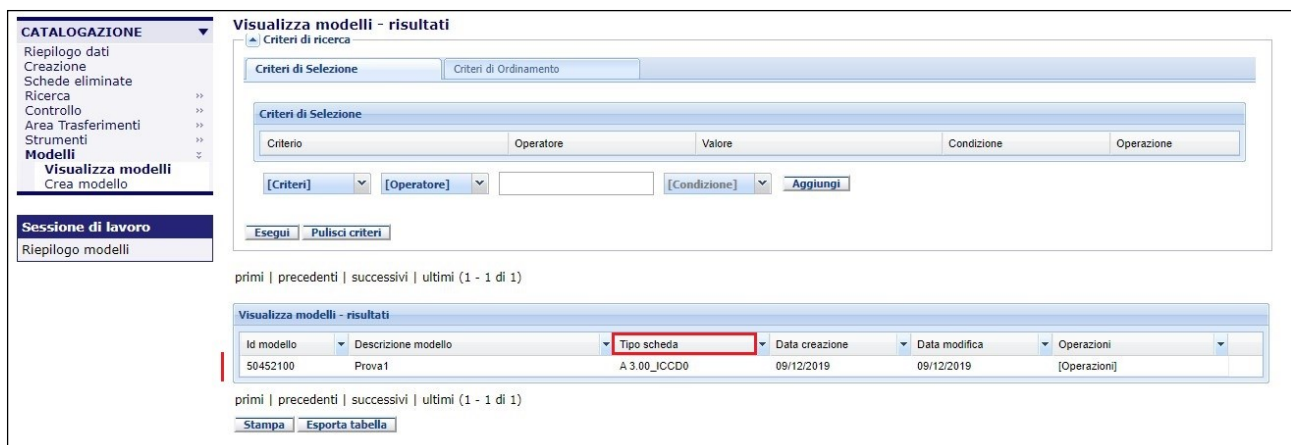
CATALOGAZIONE
Riepilogo dati
Creazione
Schede eliminate
Ricerca
Controllo
Area Trasferimenti
Strumenti
Modelli
Visualizza modelli
Crea modello

Sessione di lavoro
Riepilogo modelli

Visualizza modelli - risultati

Criteri di ricerca

Criteri di Selezione | Criteri di Ordinamento

Criteri di Selezione

| Criterio | Operatore | Valore | Condizione | Operazione |
|---|---|---|---|---|

[Criteri] [Operatore] [Condizione] Aggiungi

Esegui Pulisci criteri

primi | precedenti | successivi | ultimi (1 - 1 di 1)

Visualizza modelli - risultati

| Id modello | Descrizione modello | Tipo scheda | Data creazione | Data modifica | Operazioni |
|---|---|---|---|---|---|
| 50452100 | Prova1 | A 3.00_ICCD0 | 09/12/2019 | 09/12/2019 | [Operazioni] |

primi | precedenti | successivi | ultimi (1 - 1 di 1)

Stampa Esporta tabella